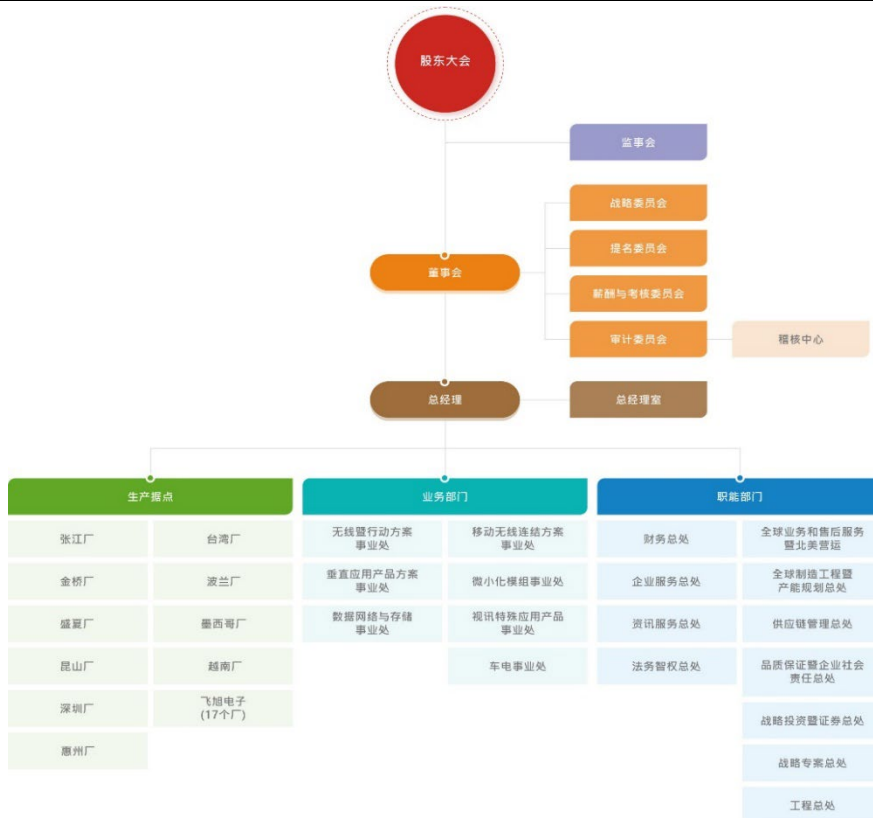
股东大会

监事会

战略委员会

提名委员会

薪酬与考核委员会

审计委员会

稽核中心

董事会

总经理

总经理室

生产据点

张江厂

台湾厂

金桥厂

波兰厂

盛夏厂

墨西哥厂

昆山厂

越南厂

深圳厂

飞旭电子
(17个厂)

惠州厂

业务部门

无线暨行动方案事业处

移动无线连结方案事业处

垂直应用产品方案事业处

微小化模组事业处

数据网络与存储事业处

视讯特殊应用产品事业处

车电事业处

职能部门

财务总处

全球业务和售后服务暨北美营运

企业服务总处

全球制造工程暨产能规划总处

资讯服务总处

供应链管理总处

法务智权总处

品质保证暨企业社会责任总处

战略投资暨证券总处

战略专案总处

工程总处